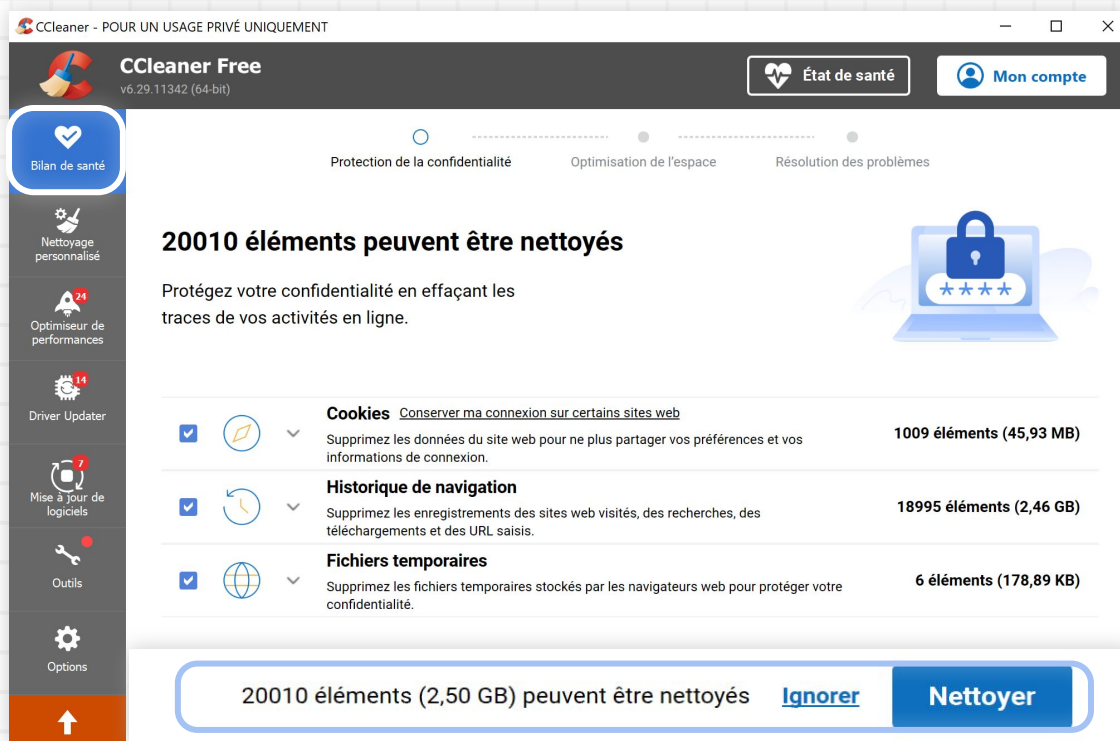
CCleaner - POUR UN USAGE PRIVÉ UNIQUEMENT

CCleaner Free
v6.29.11342 (64-bit)

État de santé

Mon compte

Bilan de santé

Nettoyage personnalisé

24
Optimiseur de performances

14
Driver Updater

7
Mise à jour de logiciels

Outils

Options

Protection de la confidentialité

Optimisation de l'espace

Résolution des problèmes

20010 éléments peuvent être nettoyés

Protégez votre confidentialité en effaçant les traces de vos activités en ligne.

****

Cookies Conserver ma connexion sur certains sites web
Supprimez les données du site web pour ne plus partager vos préférences et vos informations de connexion.
1009 éléments (45,93 MB)

Historique de navigation
Supprimez les enregistrements des sites web visités, des recherches, des téléchargements et des URL saisis.
18995 éléments (2,46 GB)

Fichiers temporaires
Supprimez les fichiers temporaires stockés par les navigateurs web pour protéger votre confidentialité.
6 éléments (178,89 KB)

20010 éléments (2,50 GB) peuvent être nettoyés

Ignorer

Nettoyer